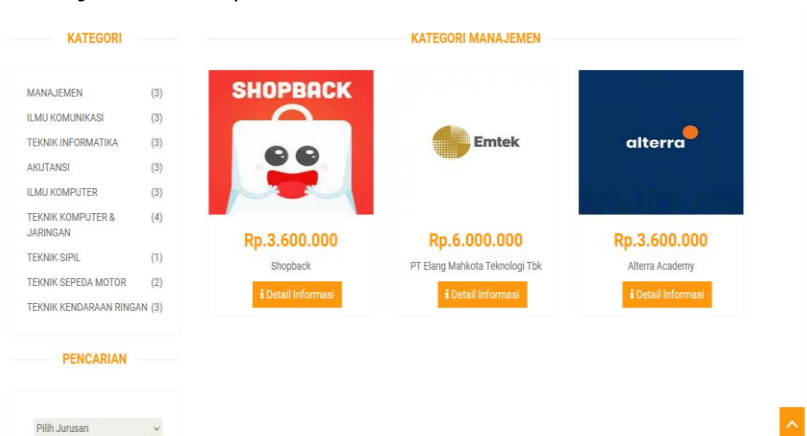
KATEGORI

| | |
|---|---|
| MANAJEMEN | (3) |
| ILMU KOMUNIKASI | (3) |
| TEKNIK INFORMATIKA | (3) |
| AKUTANSI | (3) |
| ILMU KOMPUTER | (3) |
| TEKNIK KOMPUTER & JARINGAN | (4) |
| TEKNIK SIPIL | (1) |
| TEKNIK SEPEDA MOTOR | (2) |
| TEKNIK KENDARAAN RINGAN | (3) |

PENCARIAN

Pilih Jurusan

KATEGORI MANAJEMEN

SHOPBACK

Rp.3.600.000

Shopback

Detail Informasi

Emtek

Rp.6.000.000

PT Elang Mahkota Teknologi Tbk

Detail Informasi

alterra

Rp.3.600.000

Alterra Academy

Detail Informasi